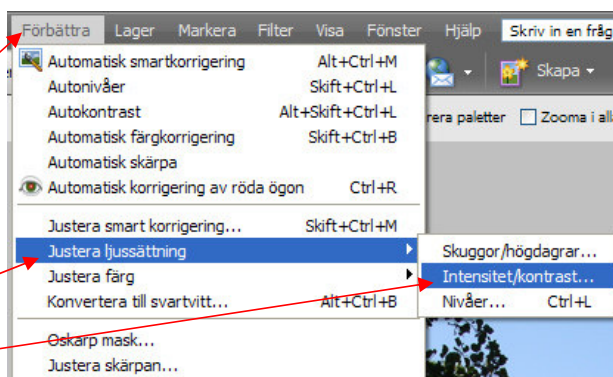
Förbättra Lager Markera Filter Visa Fönster Hjälp Skriv in en fråg

Skapa

rera paletter Zooma i all

| | |
|---|---|
| Automatisk smartkorrigering | Alt+Ctrl+M |
| Autonivåer | Skift+Ctrl+L |
| Autokontrast | Alt+Skift+Ctrl+L |
| Automatisk färgkorrigering | Skift+Ctrl+B |
| Automatisk skärpa | |
| Automatisk korrigering av röda ögon | Ctrl+R |
| Justera smart korrigering... | Skift+Ctrl+M |
| Justera ljussättning | |
| Justera färg | |
| Konvertera till svartvitt... | Alt+Ctrl+B |
| Oskarp mask... | |
| Justera skärpan... | |

Skuggor/högdagrar...
Intensitet/kontrast...
Nivåer... Ctrl+L